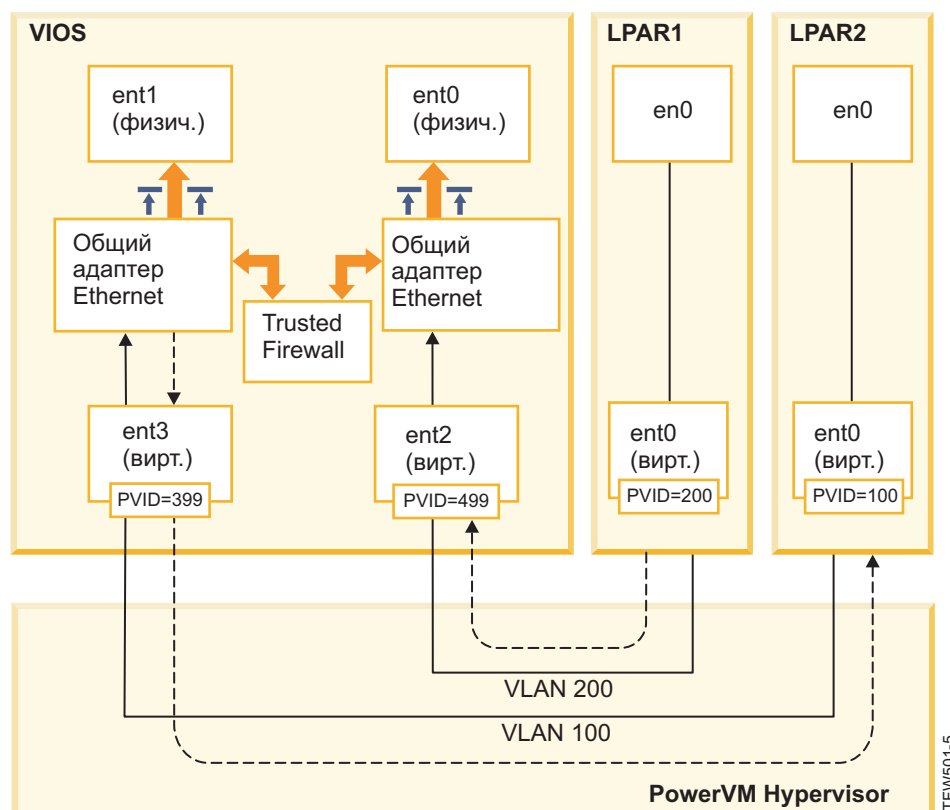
VIOS

ent1
(физич.)

ent0
(физич.)

Общий адаптер Ethernet

Trusted Firewall

Общий адаптер Ethernet

ent3
(вирт.)
PVID=399

ent2
(вирт.)
PVID=499

LPAR1

en0

ent0
(вирт.)
PVID=200

LPAR2

en0

ent0
(вирт.)
PVID=100

VLAN 200

VLAN 100

PowerVM Hypervisor

TEW501-5